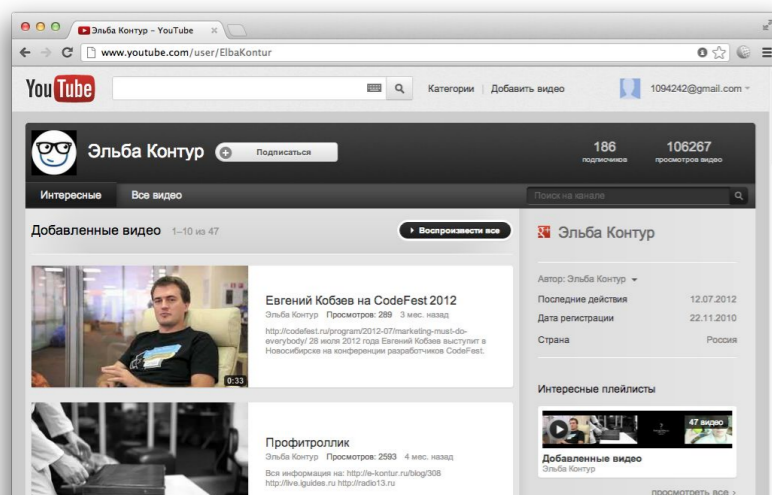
Эльба Контур – YouTube

www.youtube.com/user/ElbaKontur

You Tube

Категории | Добавить видео

1094242@gmail.com

Эльба Контур

Подписаться

186
подписчиков

106267
просмотров видео

Интересные

Все видео

Поиск на канале

Добавленные видео 1–10 из 47

Воспроизвести все

0:33

Евгений Кобзев на CodeFest 2012

Эльба Контур Просмотров: 289 3 мес. назад

http://codefest.ru/program/2012-07/marketing-must-do-everybody/ 28 июля 2012 года Евгений Кобзев выступит в Новосибирске на конференции разработчиков CodeFest.

Профитроллик

Эльба Контур Просмотров: 2593 4 мес. назад

Вся информация на: http://e-kontur.ru/blog/308 http://live.iguides.ru http://radio13.ru

Эльба Контур

Автор: Эльба Контур

Последние действия 12.07.2012

Дата регистрации 22.11.2010

Страна Россия

Интересные плейлисты

47 видео

Добавленные видео

Эльба Контур

посмотреть все